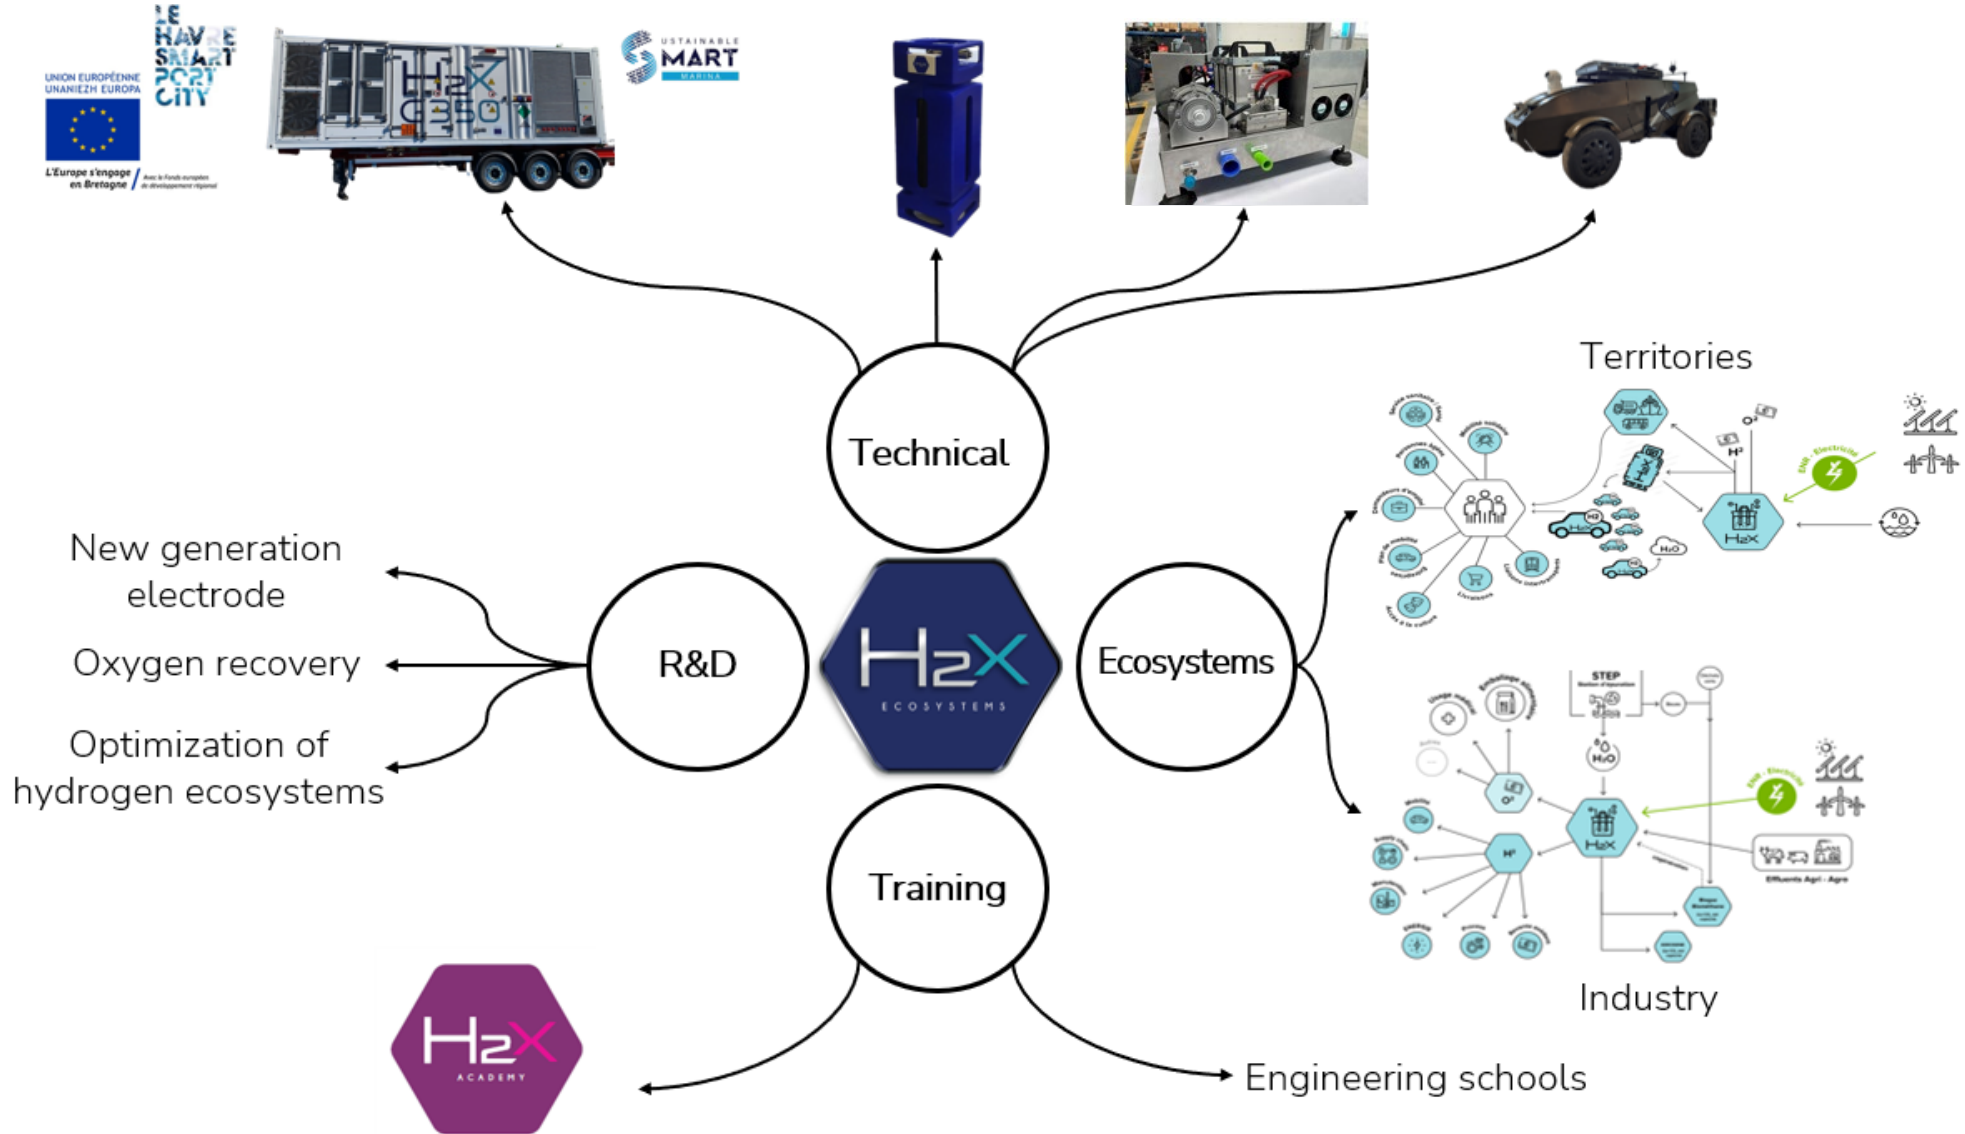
LE HAVRE SMART PORT CITY

UNION EUROPÉENNE UNANIEZH EUROPA

L'Europe s'engage en Bretagne / Avec le Fonds européen de développement régional

H2X C350

SUSTAINABLE SMART MARINA

Technical

Territories

New generation electrode

Oxygen recovery

Optimization of hydrogen ecosystems

R&D

H2X ECOSYSTEMS

Ecosystems

STEP

$H_2O$

H2X

Training

Industry

H2X ACADEMY

Engineering schools